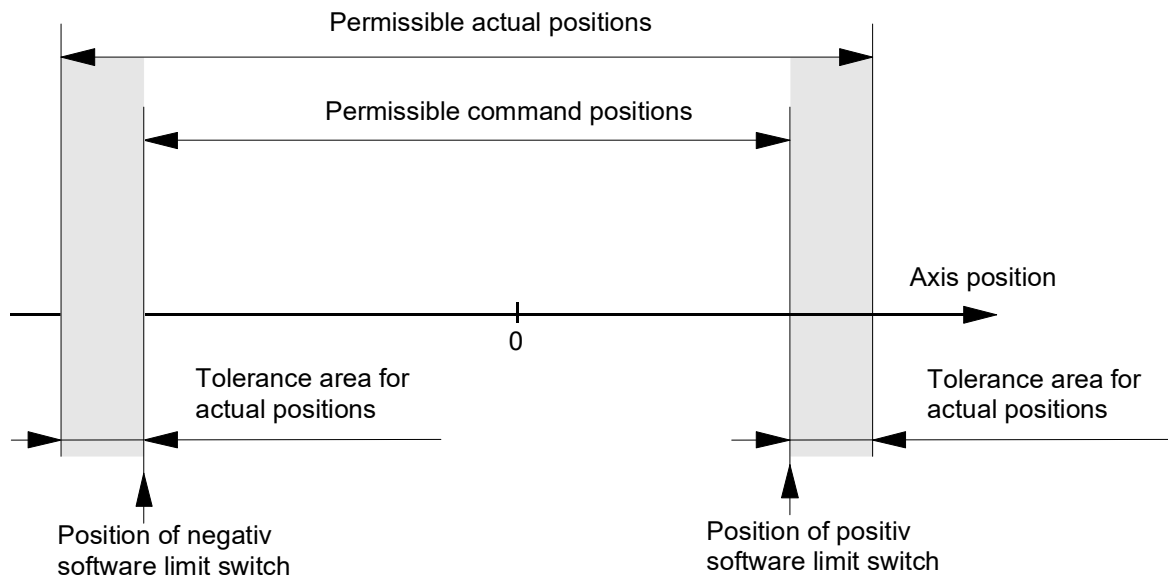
Permissible actual positions

Permissible command positions

Axis position

0

Tolerance area for actual positions

Tolerance area for actual positions

Position of negativ software limit switch

Position of positiv software limit switch